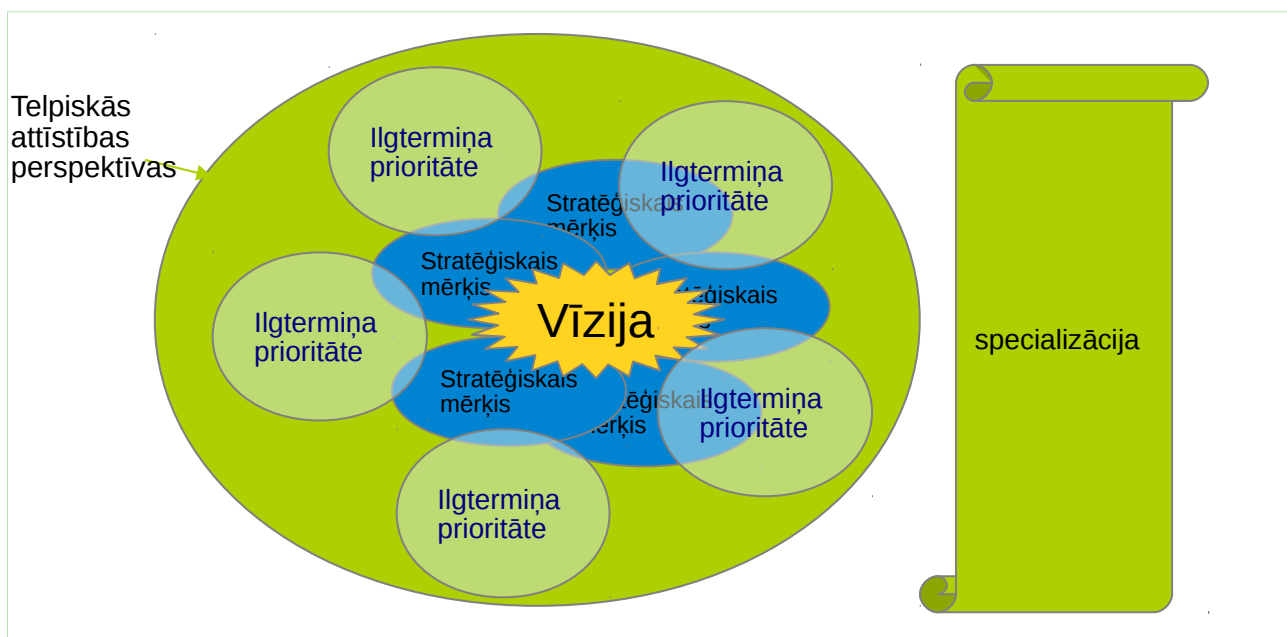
Telpiskās attīstības perspektīvas

Ilgtermiņa prioritāte

Stratēģiskais mērķis

Ilgtermiņa prioritāte

Stratēģiskais mērķis

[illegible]ēģiskais

Ilgtermiņa prioritāte

Vīzija

Stratēģiskais mērķis

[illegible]ēģiskais mērķis

Ilgtermiņa prioritāte

Ilgtermiņa prioritāte

specializācija